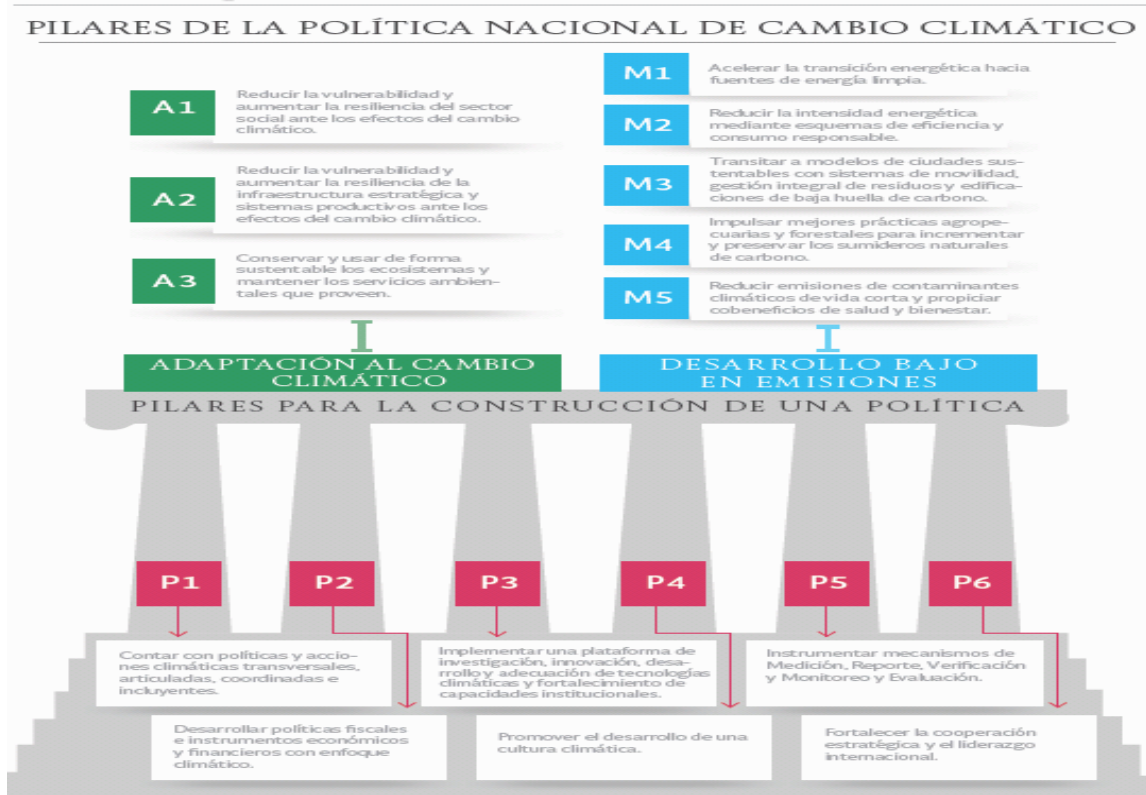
PILARES DE LA POLÍTICA NACIONAL DE CAMBIO CLIMÁTICO

A1 Reducir la vulnerabilidad y aumentar la resiliencia del sector social ante los efectos del cambio climático.

A2 Reducir la vulnerabilidad y aumentar la resiliencia de la infraestructura estratégica y sistemas productivos ante los efectos del cambio climático.

A3 Conservar y usar de forma sustentable los ecosistemas y mantener los servicios ambientales que proveen.

M1 Acelerar la transición energética hacia fuentes de energía limpia.

M2 Reducir la intensidad energética mediante esquemas de eficiencia y consumo responsable.

M3 Transitar a modelos de ciudades sustentables con sistemas de movilidad, gestión integral de residuos y edificaciones de baja huella de carbono.

M4 Impulsar mejores prácticas agropecuarias y forestales para incrementar y preservar los sumideros naturales de carbono.

M5 Reducir emisiones de contaminantes climáticos de vida corta y propiciar cobeneficios de salud y bienestar.

ADAPTACIÓN AL CAMBIO CLIMÁTICO

DESARROLLO BAJO EN EMISIONES

PILARES PARA LA CONSTRUCCIÓN DE UNA POLÍTICA

P1 P2 P3 P4 P5 P6

Contar con políticas y acciones climáticas transversales, articuladas, coordinadas e incluyentes.

Implementar una plataforma de investigación, innovación, desarrollo y adecuación de tecnologías climáticas y fortalecimiento de capacidades institucionales.

Instrumentar mecanismos de Medición, Reporte, Verificación y Monitoreo y Evaluación.

Desarrollar políticas fiscales e instrumentos económicos y financieros con enfoque climático.

Promover el desarrollo de una cultura climática.

Fortalecer la cooperación estratégica y el liderazgo internacional.